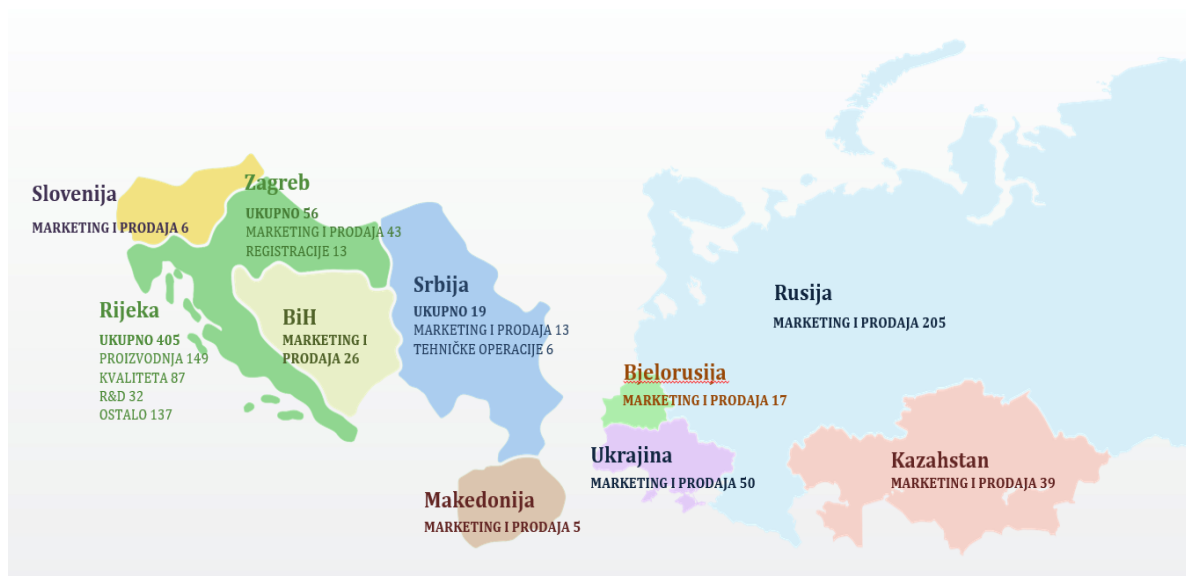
Slovenija

MARKETING I PRODAJA 6

Zagreb

UKUPNO 56
MARKETING I PRODAJA 43
REGISTRACIJE 13

Rijeka

UKUPNO 405
PROIZVODNJA 149
KVALITETA 87
R&D 32
OSTALO 137

BiH

MARKETING I PRODAJA 26

Srbija

UKUPNO 19
MARKETING I PRODAJA 13
TEHNIČKE OPERACIJE 6

Makedonija

MARKETING I PRODAJA 5

Bjelorusija

MARKETING I PRODAJA 17

Ukrajina

MARKETING I PRODAJA 50

Rusija

MARKETING I PRODAJA 205

Kazahstan

MARKETING I PRODAJA 39